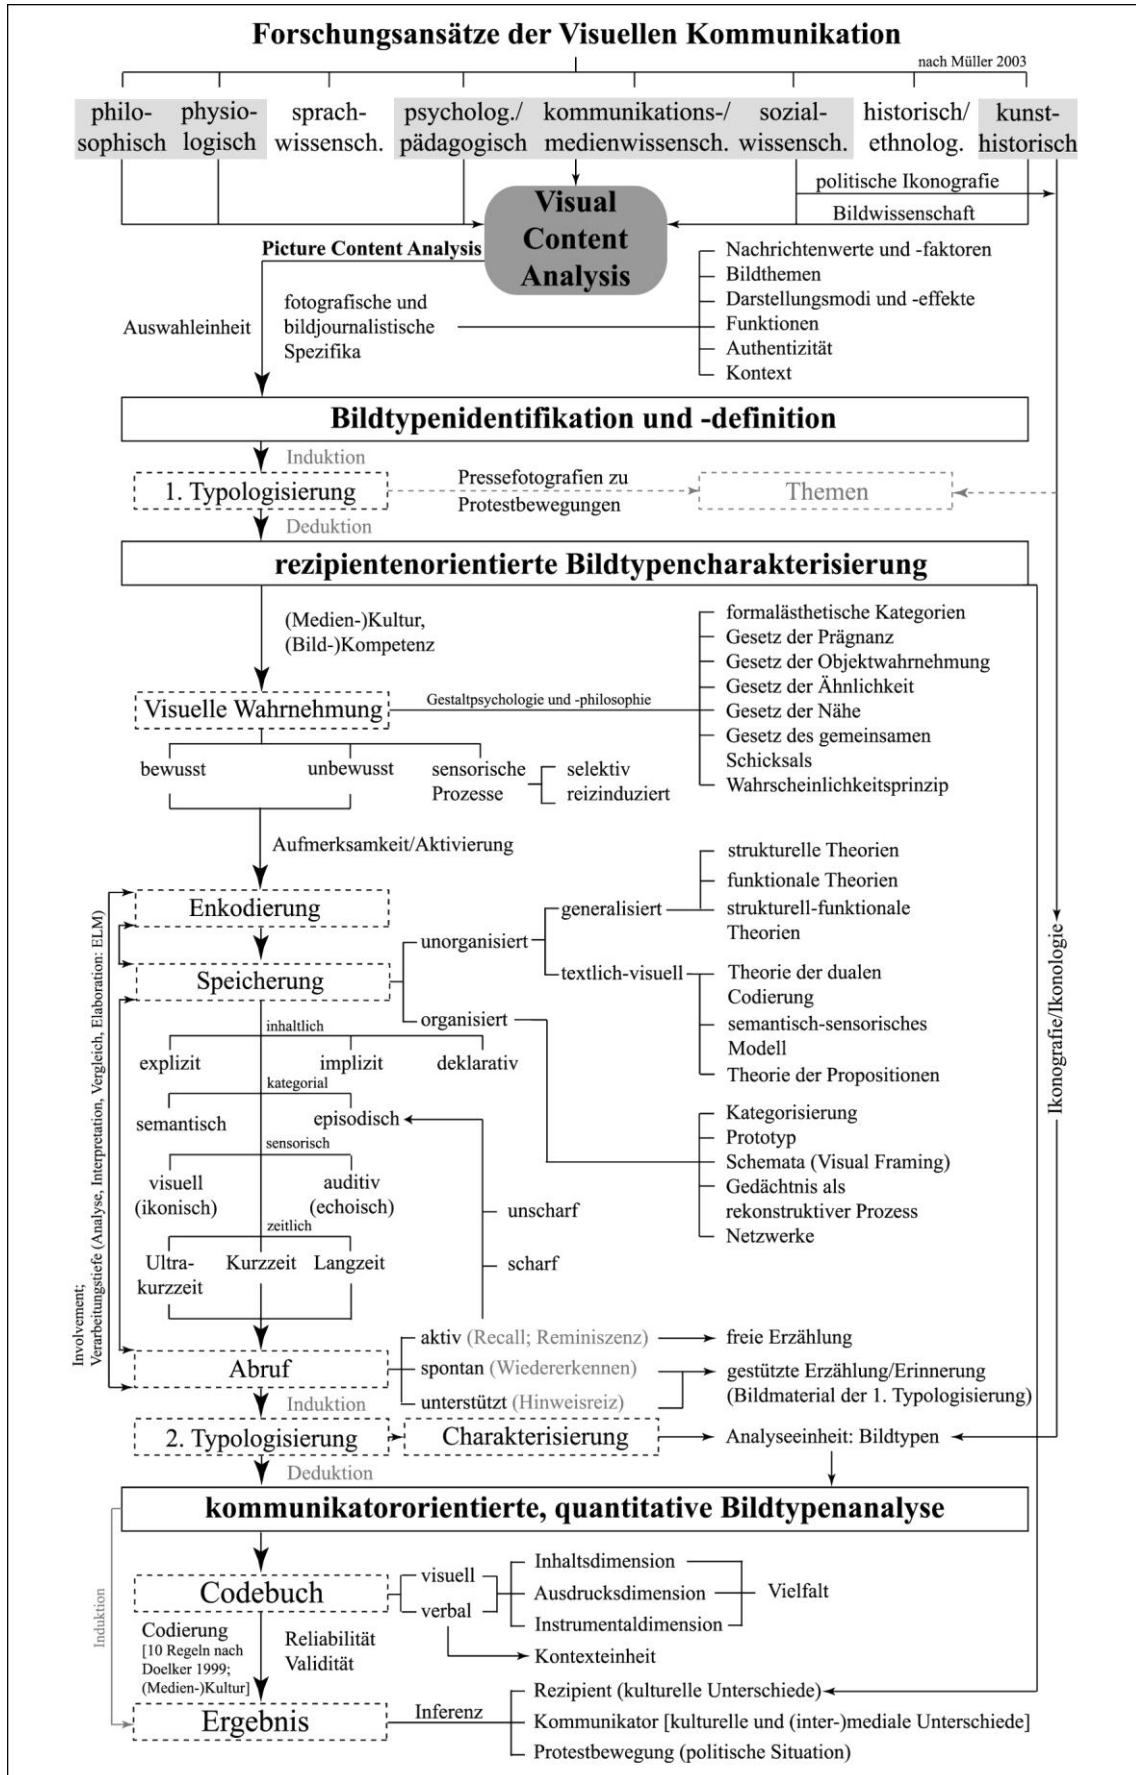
Forschungsansätze der Visuellen Kommunikation

nach Müller 2003

philosophisch physiologisch sprachwissensch. psycholog./pädagogisch kommunikations-/medienwissensch. sozialwissensch. historisch/ethnolog. kunsthistorisch

politische Ikonografie
Bildwissenschaft

Visual Content Analysis

Picture Content Analysis

Auswahleinheit

fotografische und bildjournalistische Spezifika

Nachrichtenwerte und -faktoren
Bildthemen
Darstellungsmodi und -effekte
Funktionen
Authentizität
Kontext

Bildtypenidentifikation und -definition

Induktion
1. Typologisierung
Pressefotografien zu Protestbewegungen
Themen
Deduktion

rezipientenorientierte Bildtypencharakterisierung

(Medien-)Kultur, (Bild-)Kompetenz

Visuelle Wahrnehmung
Gestaltpsychologie und -philosophie

formalästhetische Kategorien
Gesetz der Prägnanz
Gesetz der Objektwahrnehmung
Gesetz der Ähnlichkeit
Gesetz der Nähe
Gesetz des gemeinsamen Schicksals
Wahrscheinlichkeitsprinzip

bewusst
unbewusst
sensorische Prozesse
selektiv
reizinduziert

Aufmerksamkeit/Aktivierung

Enkodierung
Speicherung

unorganisiert
generalisiert
strukturelle Theorien
funktionale Theorien
strukturell-funktionale Theorien
textlich-visuell
Theorie der dualen Codierung
semantisch-sensorisches Modell
Theorie der Propositionen
organisiert

inhaltlich
explizit implizit deklarativ
kategorial
semantisch episodisch
sensorisch
visuell (ikonisch) auditiv (echoisch)
zeitlich
Ultrakurzzeit Kurzzeit Langzeit

Kategorisierung
Prototyp
Schemata (Visual Framing)
Gedächtnis als rekonstruktiver Prozess
Netzwerke

unscharf
scharf

Involvement; Verarbeitungstiefe (Analyse, Interpretation, Vergleich, Elaboration: ELM)

Ikonografie/Ikonologie

Abruf
aktiv (Recall; Reminiszenz)
freie Erzählung
spontan (Wiedererkennen)
unterstützt (Hinweisreiz)
gestützte Erzählung/Erinnerung (Bildmaterial der 1. Typologisierung)

Induktion
2. Typologisierung
Charakterisierung
Analyseeinheit: Bildtypen
Deduktion

kommunikatororientierte, quantitative Bildtypenanalyse

Codebuch
visuell
verbal
Inhaltsdimension
Ausdrucksdimension
Instrumentaldimension
Vielfalt
Kontexteinheit

Induktion

Codierung [10 Regeln nach Doelker 1999; (Medien-)Kultur]
Reliabilität Validität

Ergebnis
Inferenz
Rezipient (kulturelle Unterschiede)
Kommunikator [kulturelle und (inter-)mediale Unterschiede]
Protestbewegung (politische Situation)